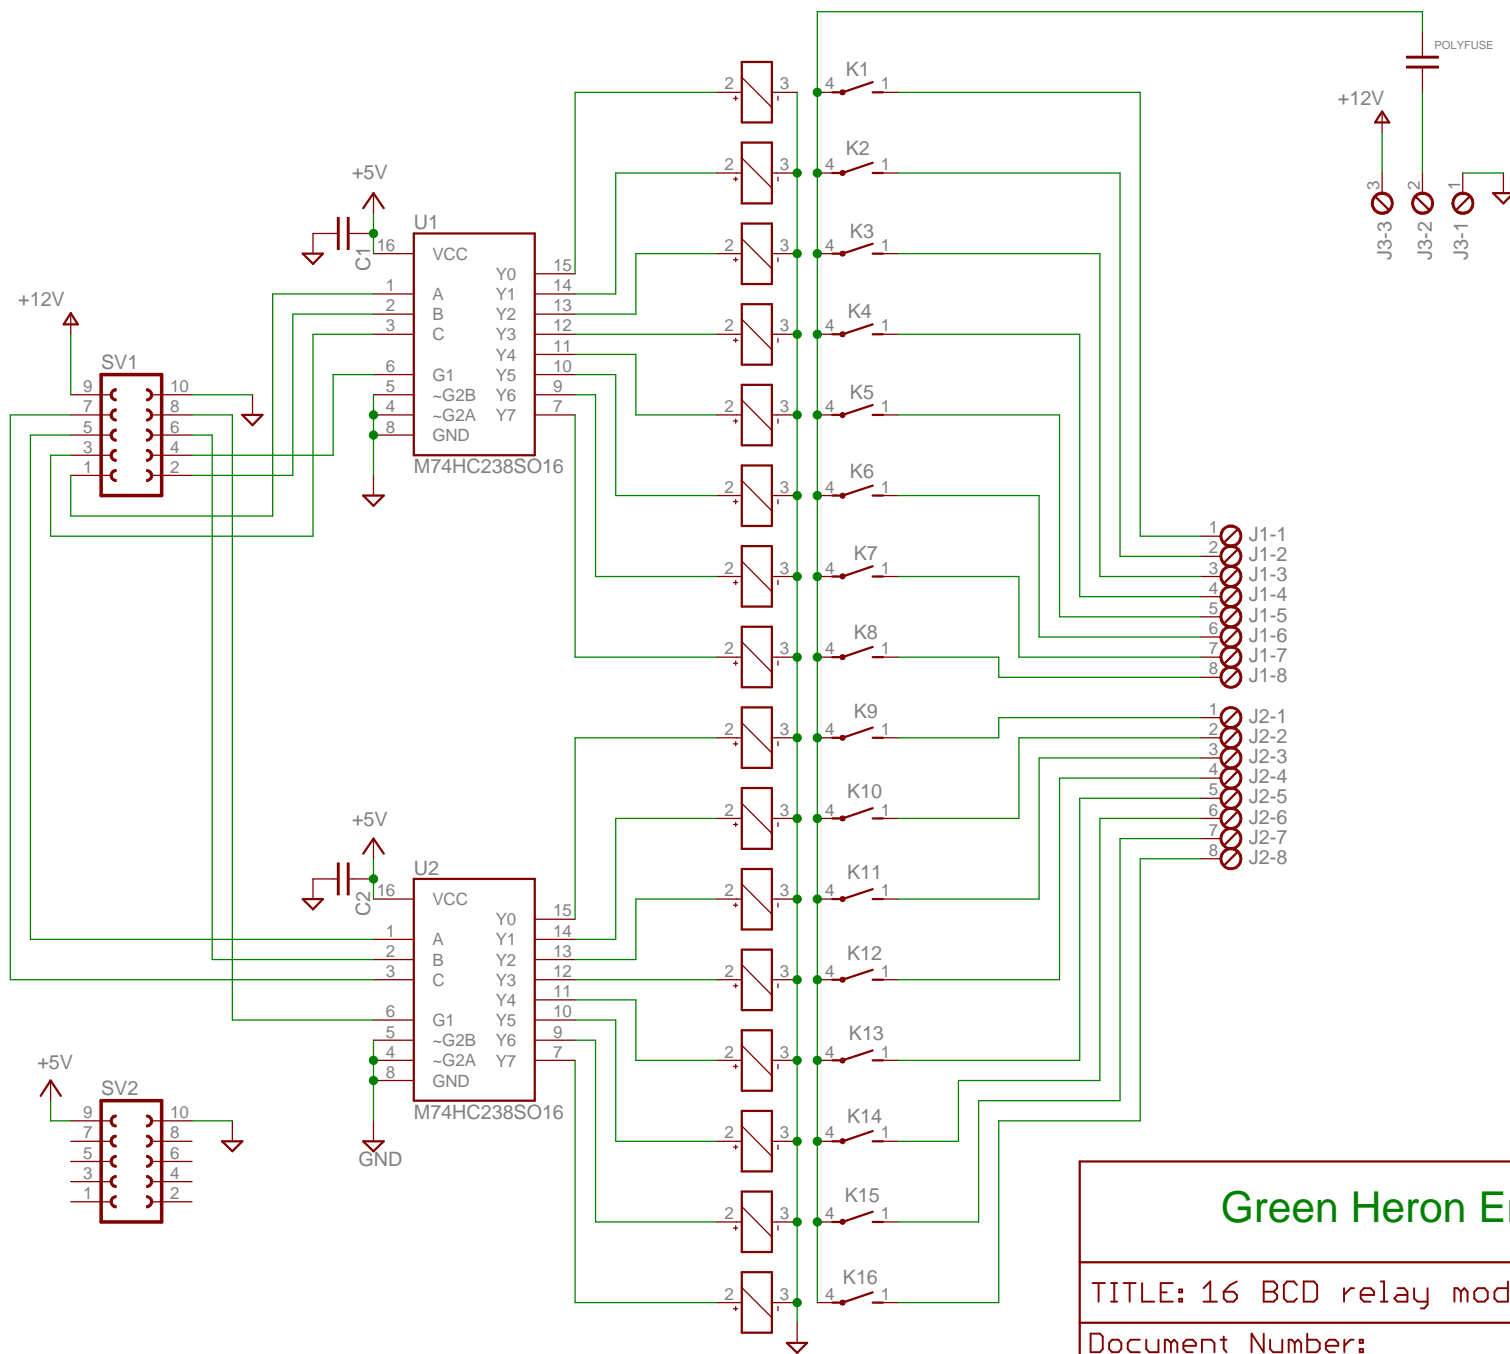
POLYFUSE
+12V
3 2 1
J3-3 J3-2 J3-1

K1 K2 K3 K4 K5 K6 K7 K8 K9 K10 K11 K12 K13 K14 K15 K16

+5V
U1
C1
16 VCC
1 A
2 B
3 C
6 G1
5 ~G2B
4 ~G2A
8 GND
Y0 15
Y1 14
Y2 13
Y3 12
Y4 11
Y5 10
Y6 9
Y7 7
M74HC238SO16

+12V
SV1
9 10
7 8
5 6
3 4
1 2

J1-1 J1-2 J1-3 J1-4 J1-5 J1-6 J1-7 J1-8
J2-1 J2-2 J2-3 J2-4 J2-5 J2-6 J2-7 J2-8

+5V
U2
C2
16 VCC
1 A
2 B
3 C
6 G1
5 ~G2B
4 ~G2A
8 GND
Y0 15
Y1 14
Y2 13
Y3 12
Y4 11
Y5 10
Y6 9
Y7 7
M74HC238SO16
GND

+5V
SV2
9 10
7 8
5 6
3 4
1 2

Green Heron E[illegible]
TITLE: 16 BCD relay mod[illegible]
Document Number: